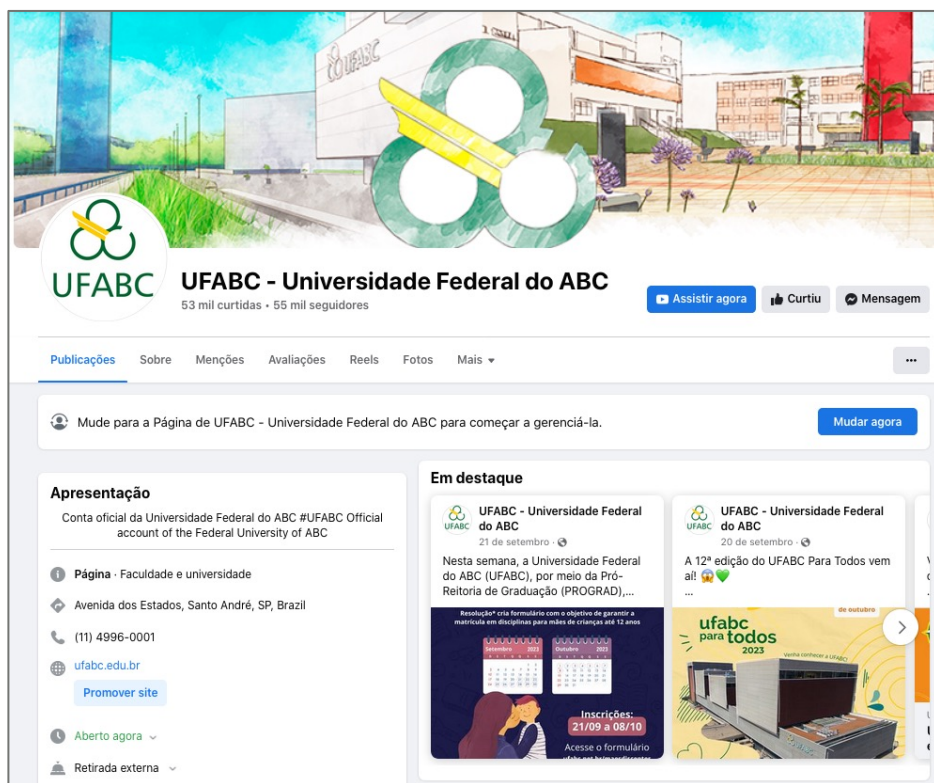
UFABC

UFABC

UFABC - Universidade Federal do ABC
53 mil curtidas • 55 mil seguidores

Assistir agora
Curtiu
Mensagem

Publicações
Sobre
Menções
Avaliações
Reels
Fotos
Mais

...

Mude para a Página de UFABC - Universidade Federal do ABC para começar a gerenciá-la.

Mudar agora

Apresentação

Conta oficial da Universidade Federal do ABC #UFABC Official account of the Federal University of ABC

Página · Faculdade e universidade

Avenida dos Estados, Santo André, SP, Brazil

(11) 4996-0001

ufabc.edu.br

Promover site

Aberto agora

Retirada externa

Em destaque

UFABC
UFABC - Universidade Federal do ABC
21 de setembro ·

Nesta semana, a Universidade Federal do ABC (UFABC), por meio da Pró-Reitoria de Graduação (PROGRAD),...

Resolução* cria formulário com o objetivo de garantir a matrícula em disciplinas para mães de crianças até 12 anos

Setembro 2023
Outubro 2023

Inscrições:
21/09 a 08/10

Acesse o formulário
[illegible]

UFABC
UFABC - Universidade Federal do ABC
20 de setembro ·

A 12ª edição do UFABC Para Todos vem aí! 😱💚
...

de outubro

ufabc para todos
2023

Venha conhecer a UFABC!